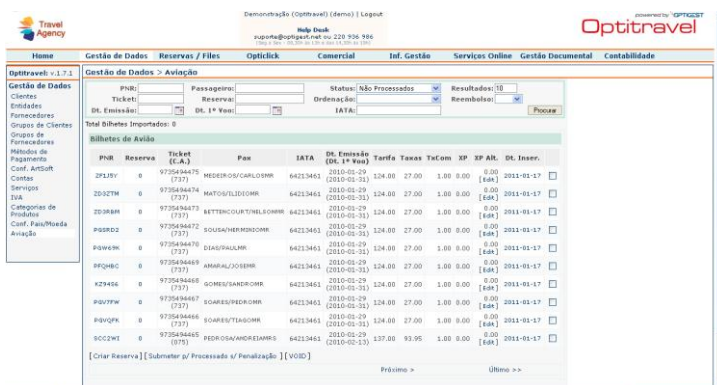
Travel Agency

Demonstração (Optitravel) (demo) | Logout

Help Desk
suporte@optigest.net ou 220 936 986
(Seg a Sex - 09.30h as 13h e das 14.30h as 19h)

powered by OPTIGEST
Optitravel

Home | Gestão de Dados | Reservas / Files | Opticlick | Comercial | Inf. Gestão | Serviços Online | Gestão Documental | Contabilidade

Optitravel® v.1.7.1

Gestão de Dados
Clientes
Entidades
Fornecedores
Grupos de Clientes
Grupos de Fornecedores
Métodos de Pagamento
Conf. ArtSoft
Contas
Serviços
IVA
Categorias de Produtos
Conf. País/Moeda
Aviação

Gestão de Dados > Aviação

PNR: | Passageiro: | Status: Não Processados | Resultados: 10
Ticket: | Reserva: | Ordenação: | Reembolso:
Dt. Emissão: | Dt. 1º Voo: | IATA: | Procurar

Total Bilhetes Importados: 0

Bilhetes de Avião

| PNR | Reserva | Ticket (C.A.) | Pax | IATA | Dt. Emissão (Dt. 1º Voo) | Tarifa | Taxas | TxCom | XP | XP Alt. | Dt. Inser. | |
|---|---|---|---|---|---|---|---|---|---|---|---|---|
| ZP1J5Y | 0 | 9735494475 (737) | MEDEIROS/CARLOSMR | 64213461 | 2010-01-29 (2010-01-31) | 124.00 | 27.00 | 1.00 | 0.00 | 0.00 [Edt] | 2011-01-17 | |
| ZD3ZTM | 0 | 9735494474 (737) | MATOS/ILIDIOMR | 64213461 | 2010-01-29 (2010-01-31) | 124.00 | 27.00 | 1.00 | 0.00 | 0.00 [Edt] | 2011-01-17 | |
| ZD3RBM | 0 | 9735494473 (737) | BETTENCOURT/NELSONMR | 64213461 | 2010-01-29 (2010-01-31) | 124.00 | 27.00 | 1.00 | 0.00 | 0.00 [Edt] | 2011-01-17 | |
| PGSRD2 | 0 | 9735494472 (737) | SOUSA/HERMINIOMR | 64213461 | 2010-01-29 (2010-01-31) | 124.00 | 27.00 | 1.00 | 0.00 | 0.00 [Edt] | 2011-01-17 | |
| PGW69K | 0 | 9735494470 (737) | DIAS/PAULMR | 64213461 | 2010-01-29 (2010-01-31) | 124.00 | 27.00 | 1.00 | 0.00 | 0.00 [Edt] | 2011-01-17 | |
| PFQHBC | 0 | 9735494469 (737) | AMARAL/JOSEMR | 64213461 | 2010-01-29 (2010-01-31) | 124.00 | 27.00 | 1.00 | 0.00 | 0.00 [Edt] | 2011-01-17 | |
| XZ94S6 | 0 | 9735494468 (737) | GOMES/SANDROMR | 64213461 | 2010-01-29 (2010-01-31) | 124.00 | 27.00 | 1.00 | 0.00 | 0.00 [Edt] | 2011-01-17 | |
| PGV7FW | 0 | 9735494467 (737) | SOARES/PEDROMR | 64213461 | 2010-01-29 (2010-01-31) | 124.00 | 27.00 | 1.00 | 0.00 | 0.00 [Edt] | 2011-01-17 | |
| PGVQFK | 0 | 9735494466 (737) | SOARES/TIAGOMR | 64213461 | 2010-01-29 (2010-01-31) | 124.00 | 27.00 | 1.00 | 0.00 | 0.00 [Edt] | 2011-01-17 | |
| SCC2WI | 0 | 9735494465 (075) | PEDROSA/ANDREIAMRS | 64213461 | 2010-01-29 (2010-02-13) | 137.00 | 93.95 | 1.00 | 0.00 | 0.00 [Edt] | 2011-01-17 | |

[ Criar Reserva ] [ Submeter p/ Processado s/ Penalização ] [ VOID ]

Próximo > | Último >>